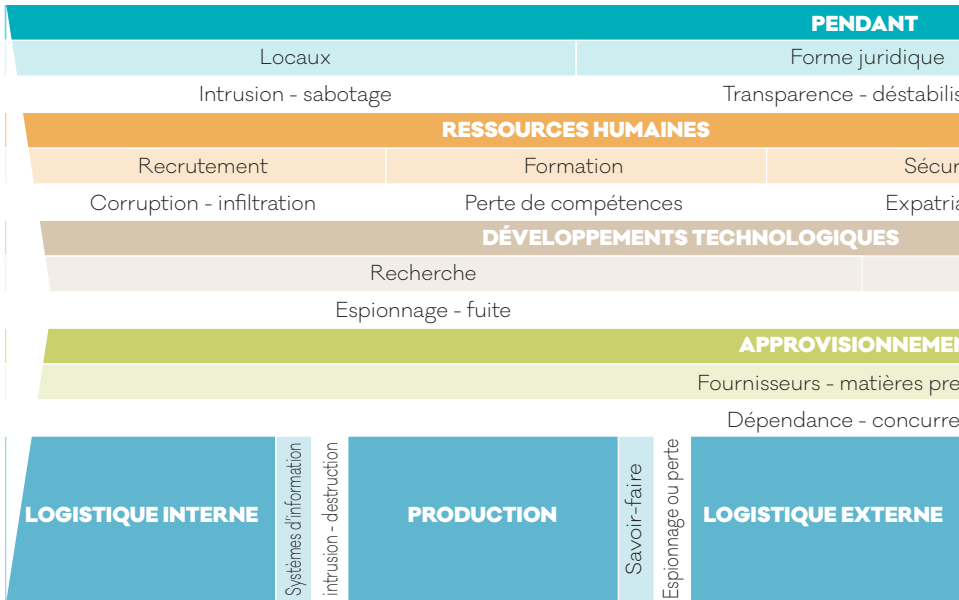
PENDANT

Locaux

Forme juridique

Intrusion - sabotage

Transparence - déstabilis

RESSOURCES HUMAINES

Recrutement

Formation

Sécur

Corruption - infiltration

Perte de compétences

Expatria

DÉVELOPPEMENTS TECHNOLOGIQUES

Recherche

Espionnage - fuite

APPROVISIONNEME

Fournisseurs - matières pre

Dépendance - concurre

LOGISTIQUE INTERNE

Systèmes d'information

intrusion - destruction

PRODUCTION

Savoir-faire

Espionnage ou perte

LOGISTIQUE EXTERNE